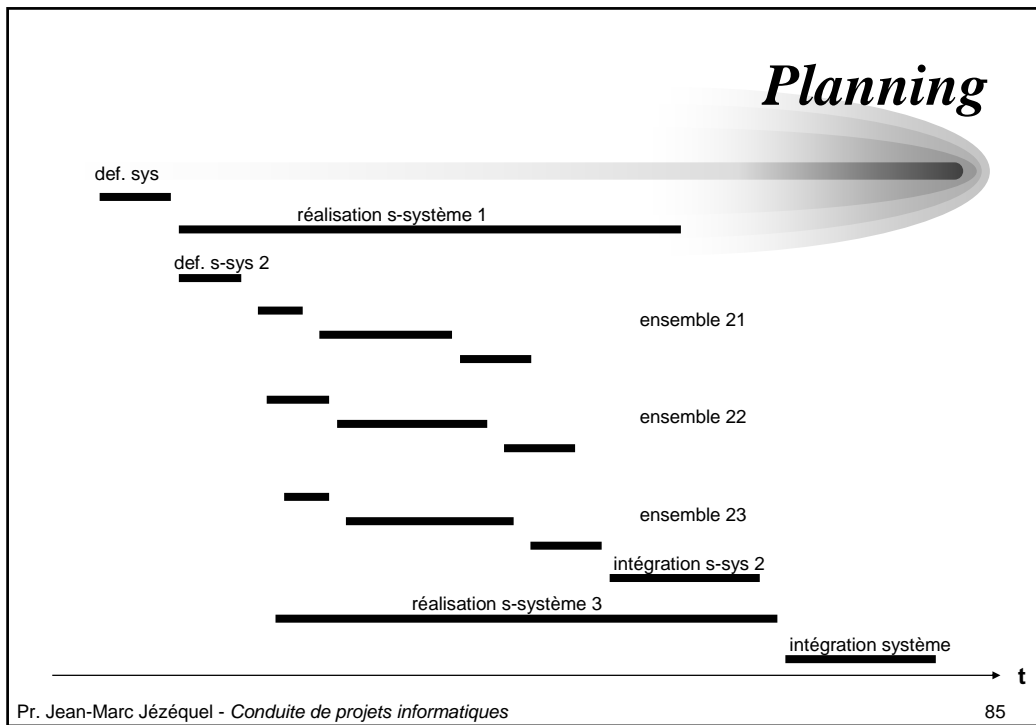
Planning

def. sys

réalisation s-système 1

def. s-sys 2

ensemble 21

ensemble 22

ensemble 23

intégration s-sys 2

réalisation s-système 3

intégration système

t

Pr. Jean-Marc Jézéquel - Conduite de projets informatiques

85